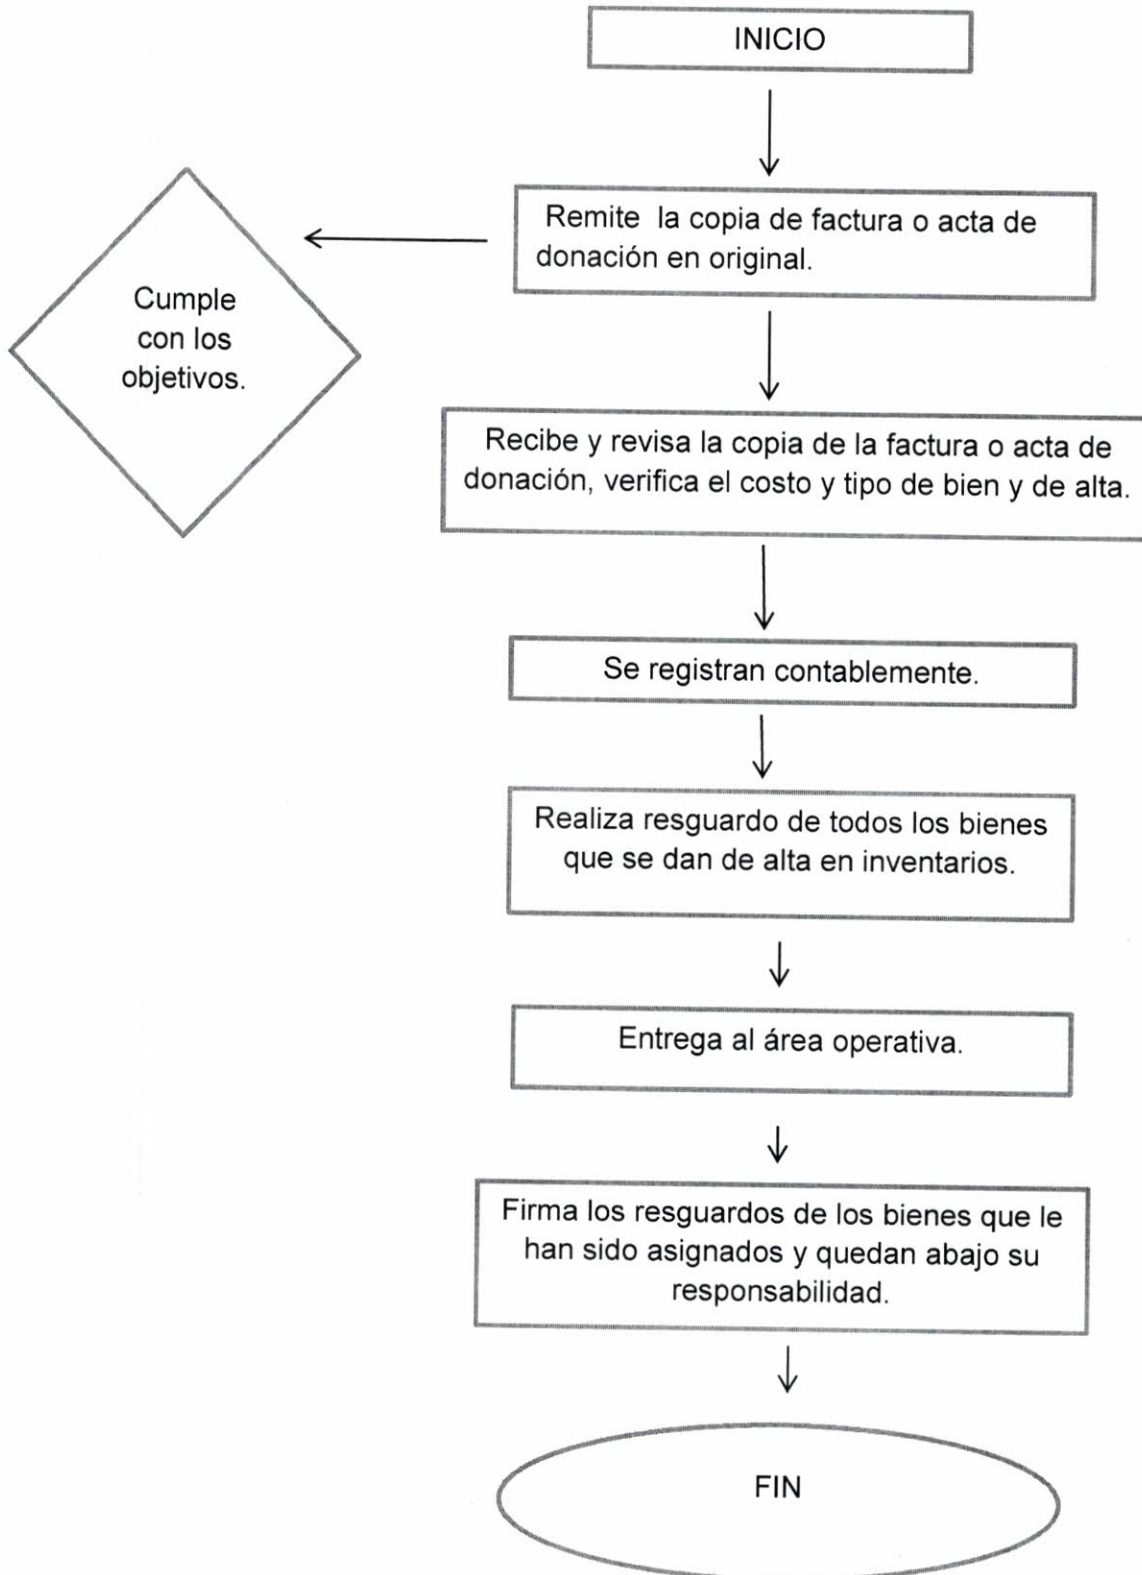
INICIO

Remite la copia de factura o acta de donación en original.

Cumple con los objetivos.

Recibe y revisa la copia de la factura o acta de donación, verifica el costo y tipo de bien y de alta.

Se registran contablemente.

Realiza resguardo de todos los bienes que se dan de alta en inventarios.

Entrega al área operativa.

Firma los resguardos de los bienes que le han sido asignados y quedan abajo su responsabilidad.

FIN